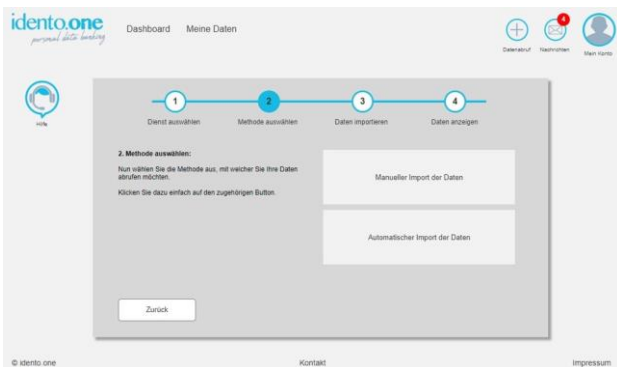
idento.one
personal data banking

Dashboard Meine Daten

Datenabruf 4 Nachrichten Mein Konto

Hilfe

1 Dienst auswählen
2 Methode auswählen
3 Daten importieren
4 Daten anzeigen

2. Methode auswählen:

Nun wählen Sie die Methode aus, mit welcher Sie Ihre Daten abrufen möchten.

Klicken Sie dazu einfach auf den zugehörigen Button.

Manueller Import der Daten

Automatischer Import der Daten

Zurück

© idento.one

Kontakt

Impressum